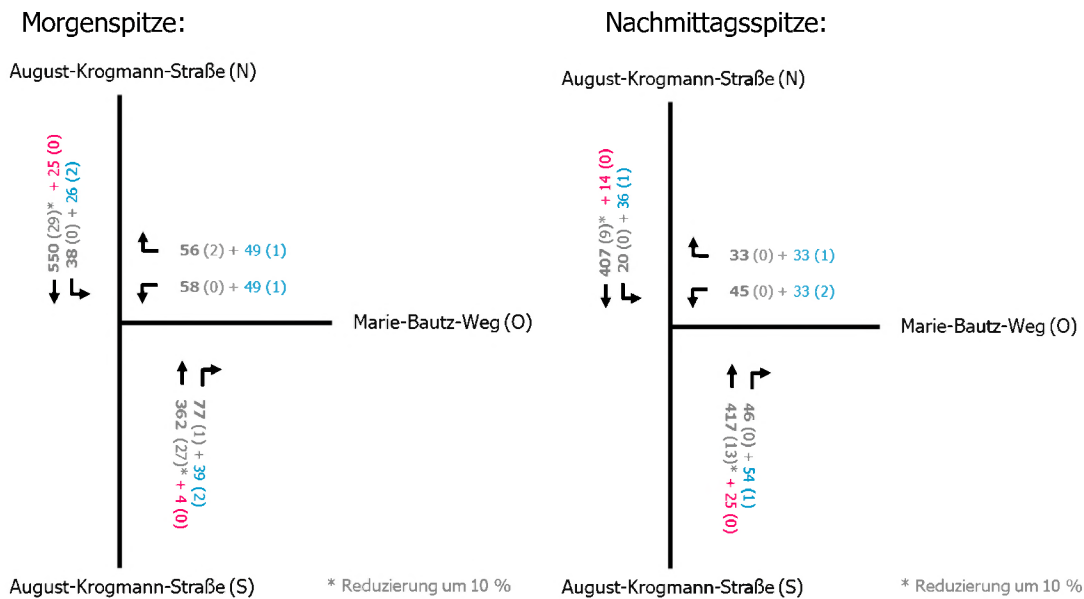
Morgenspitze:

August-Krogmann-Straße (N)

550 (29)* + 25 (0)
38 (0) + 26 (2)

56 (2) + 49 (1)
58 (0) + 49 (1)

Marie-Bautz-Weg (O)

362 (27)* + 4 (0)
77 (1) + 39 (2)

August-Krogmann-Straße (S)

* Reduzierung um 10 %

Nachmittagsspitze:

August-Krogmann-Straße (N)

407 (9)* + 14 (0)
20 (0) + 36 (1)

33 (0) + 33 (1)
45 (0) + 33 (2)

Marie-Bautz-Weg (O)

417 (13)* + 25 (0)
46 (0) + 54 (1)

August-Krogmann-Straße (S)

* Reduzierung um 10 %